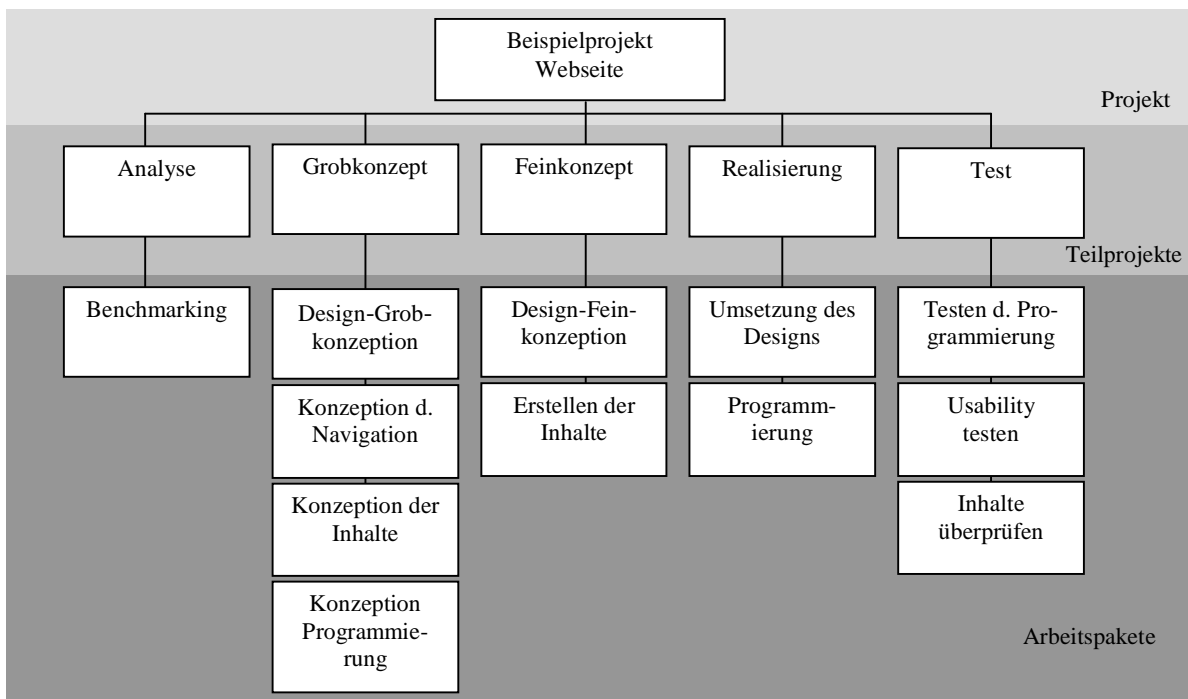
Beispielprojekt Webseite

Projekt

Analyse

Grobkonzept

Feinkonzept

Realisierung

Test

Teilprojekte

Benchmarking

Design-Grobkonzeption

Konzeption d. Navigation

Konzeption der Inhalte

Konzeption Programmierung

Design-Feinkonzeption

Erstellen der Inhalte

Umsetzung des Designs

Programmierung

Testen d. Programmierung

Usability testen

Inhalte überprüfen

Arbeitspakete